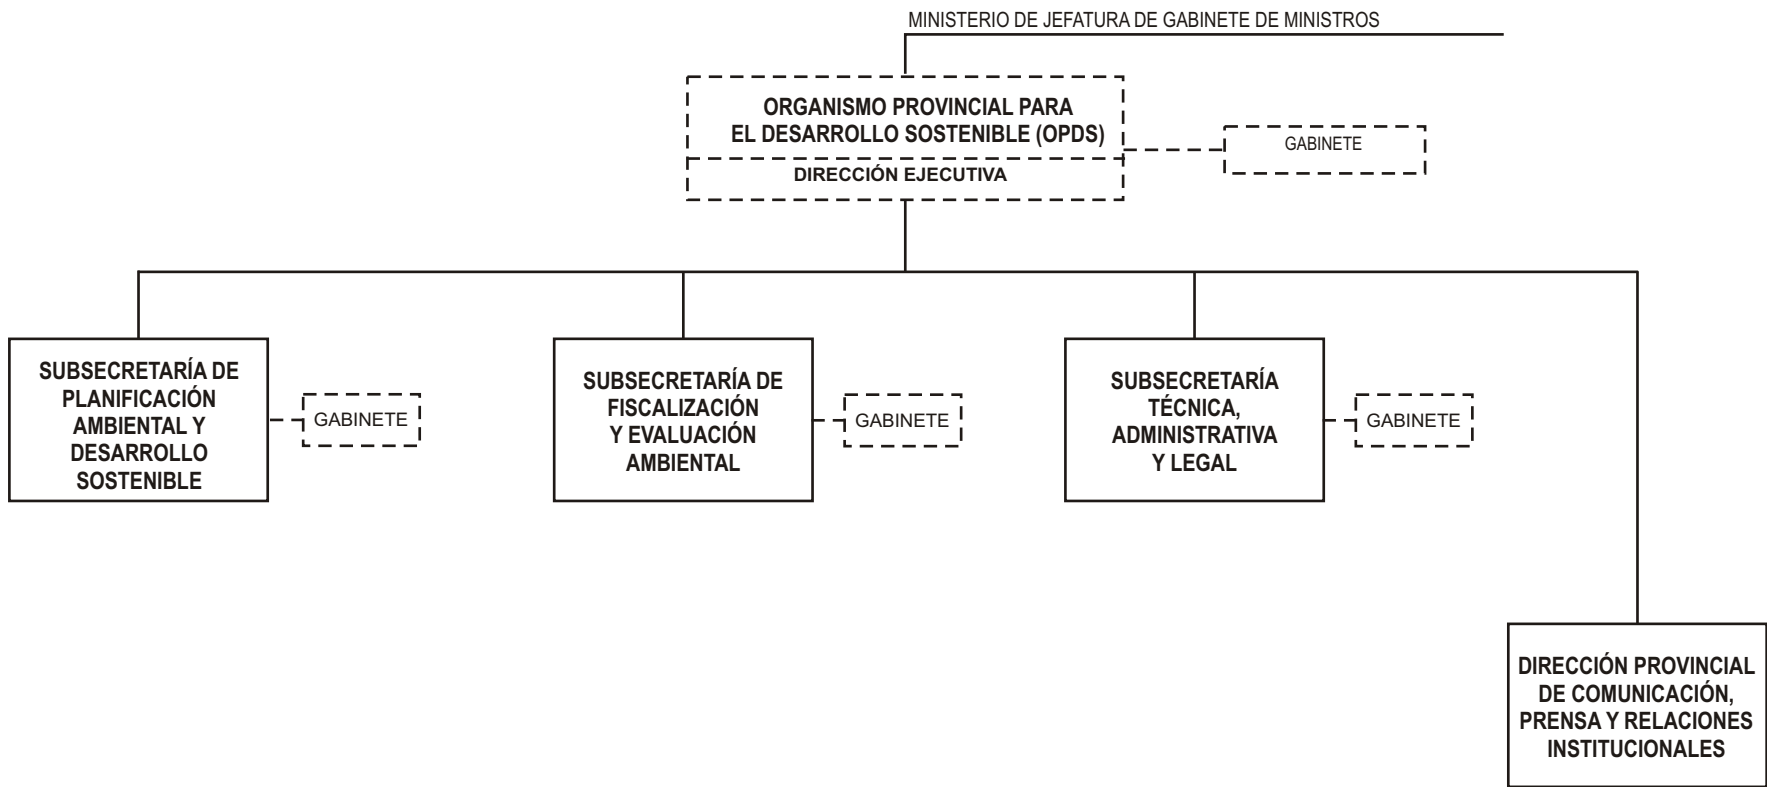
MINISTERIO DE JEFATURA DE GABINETE DE MINISTROS

ORGANISMO PROVINCIAL PARA EL DESARROLLO SOSTENIBLE (OPDS)

DIRECCIÓN EJECUTIVA

GABINETE

SUBSECRETARÍA DE PLANIFICACIÓN AMBIENTAL Y DESARROLLO SOSTENIBLE

GABINETE

SUBSECRETARÍA DE FISCALIZACIÓN Y EVALUACIÓN AMBIENTAL

GABINETE

SUBSECRETARÍA TÉCNICA, ADMINISTRATIVA Y LEGAL

GABINETE

DIRECCIÓN PROVINCIAL DE COMUNICACIÓN, PRENSA Y RELACIONES INSTITUCIONALES